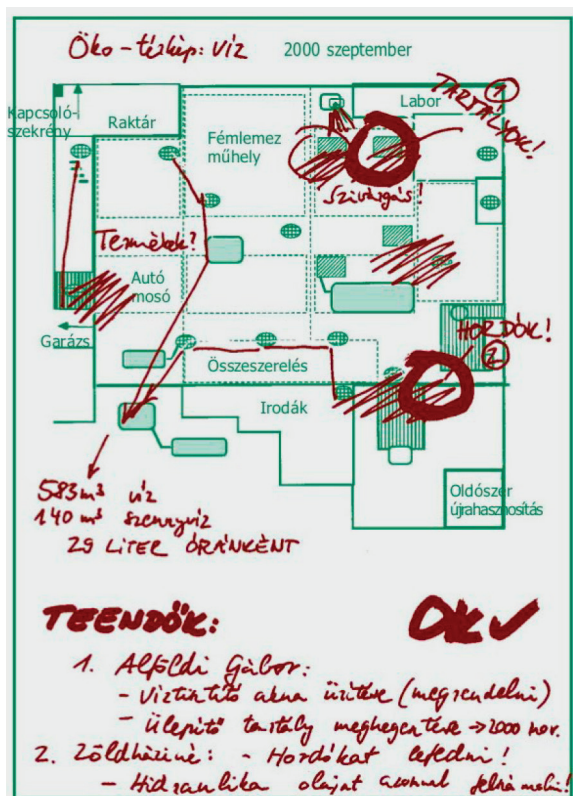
Öko-térkép: víz
2000 szeptember

Kapcsolószekrény
Raktár
Fémlemez műhely
Labor
TARTÁLYOK!
1
Szivárgás!
Termékek?
Autó mosó
Garázs
HORDÓK!
2
Összeszerelés
Irodák
Oldószer újrahasznosítás

583 m³ víz
140 m³ szennyvíz
29 LITER ÓRÁNKÉNT

TEENDŐK:
OK ✓

1. Alföldi Gábor:
– Víztisztító akna ürítése (megrendelni)
– ülepítő tartály meghegesztése → 2000 nov.
2. Zöldháziné: – Hordókat lefedni!
– Hidraulika olajat azonnal felitatni!